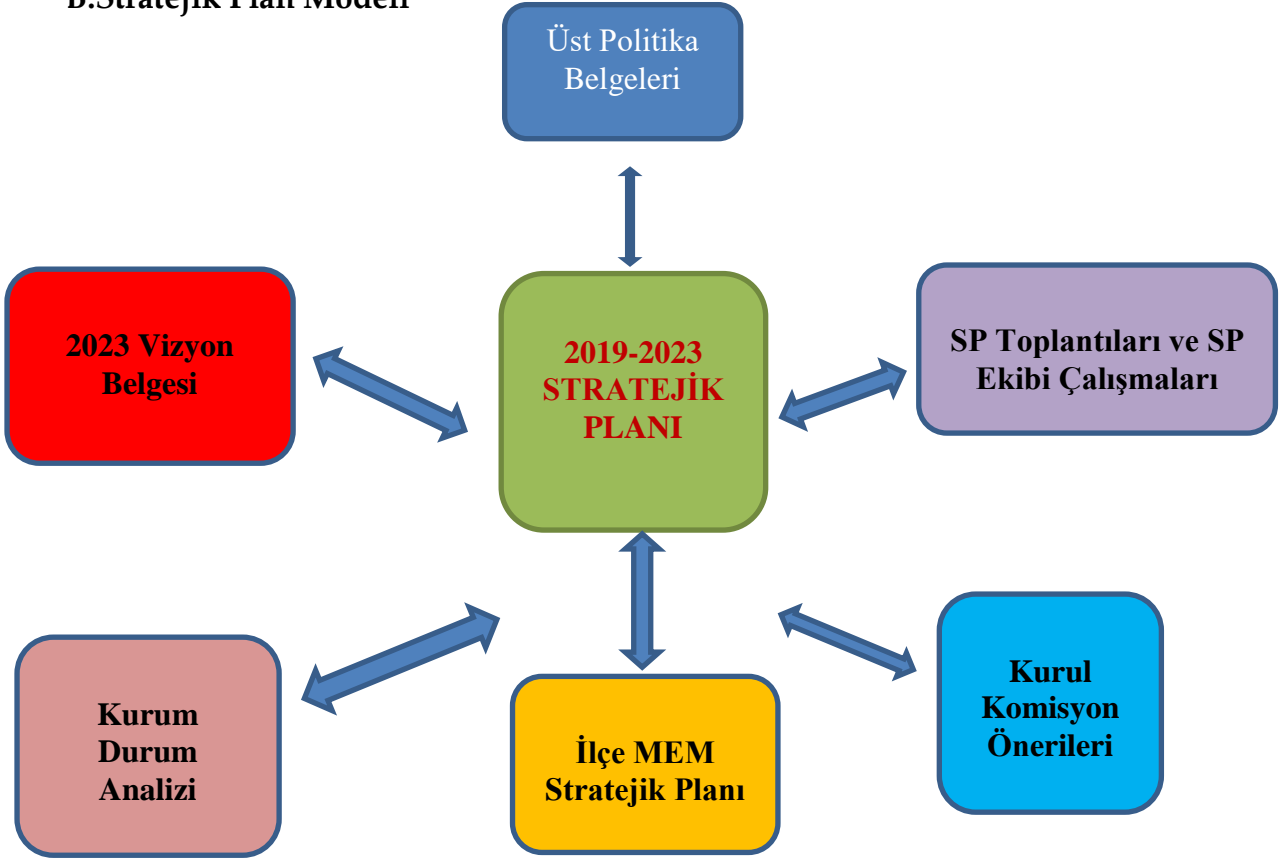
B.Stratejik Plan Modeli

Üst Politika Belgeleri

2023 Vizyon Belgesi

2019-2023 STRATEJİK PLANI

SP Toplantıları ve SP Ekibi Çalışmaları

Kurum Durum Analizi

İlçe MEM Stratejik Planı

Kurul Komisyon Önerileri